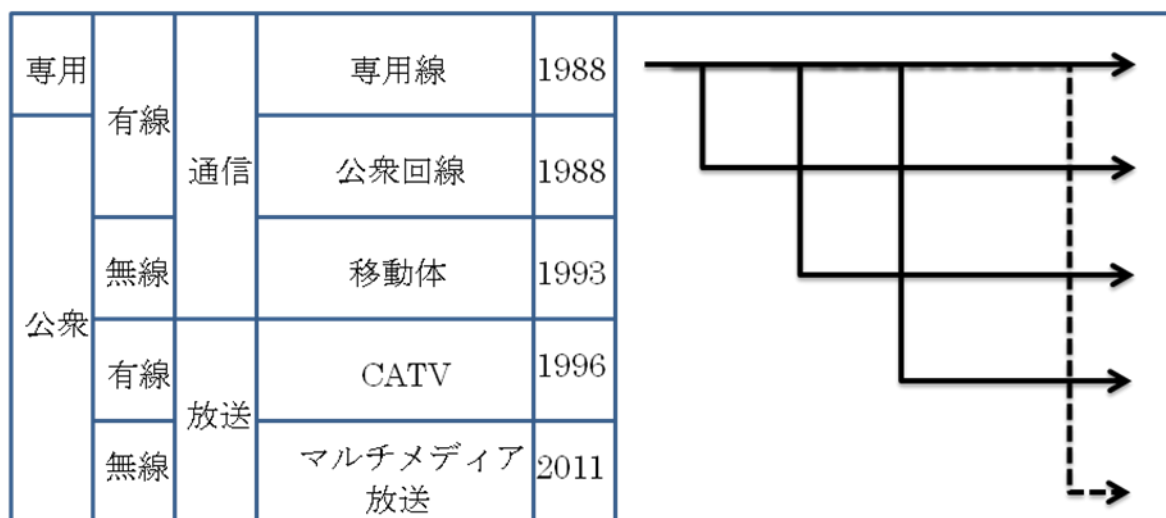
| 専用 | 有線 | 通信 | 専用線 | 1988 |
|---|---|---|---|---|
| 公衆 | 有線 | 通信 | 公衆回線 | 1988 |
| 公衆 | 無線 | 通信 | 移動体 | 1993 |
| 公衆 | 有線 | 放送 | CATV | 1996 |
| 公衆 | 無線 | 放送 | マルチメディア放送 | 2011 |